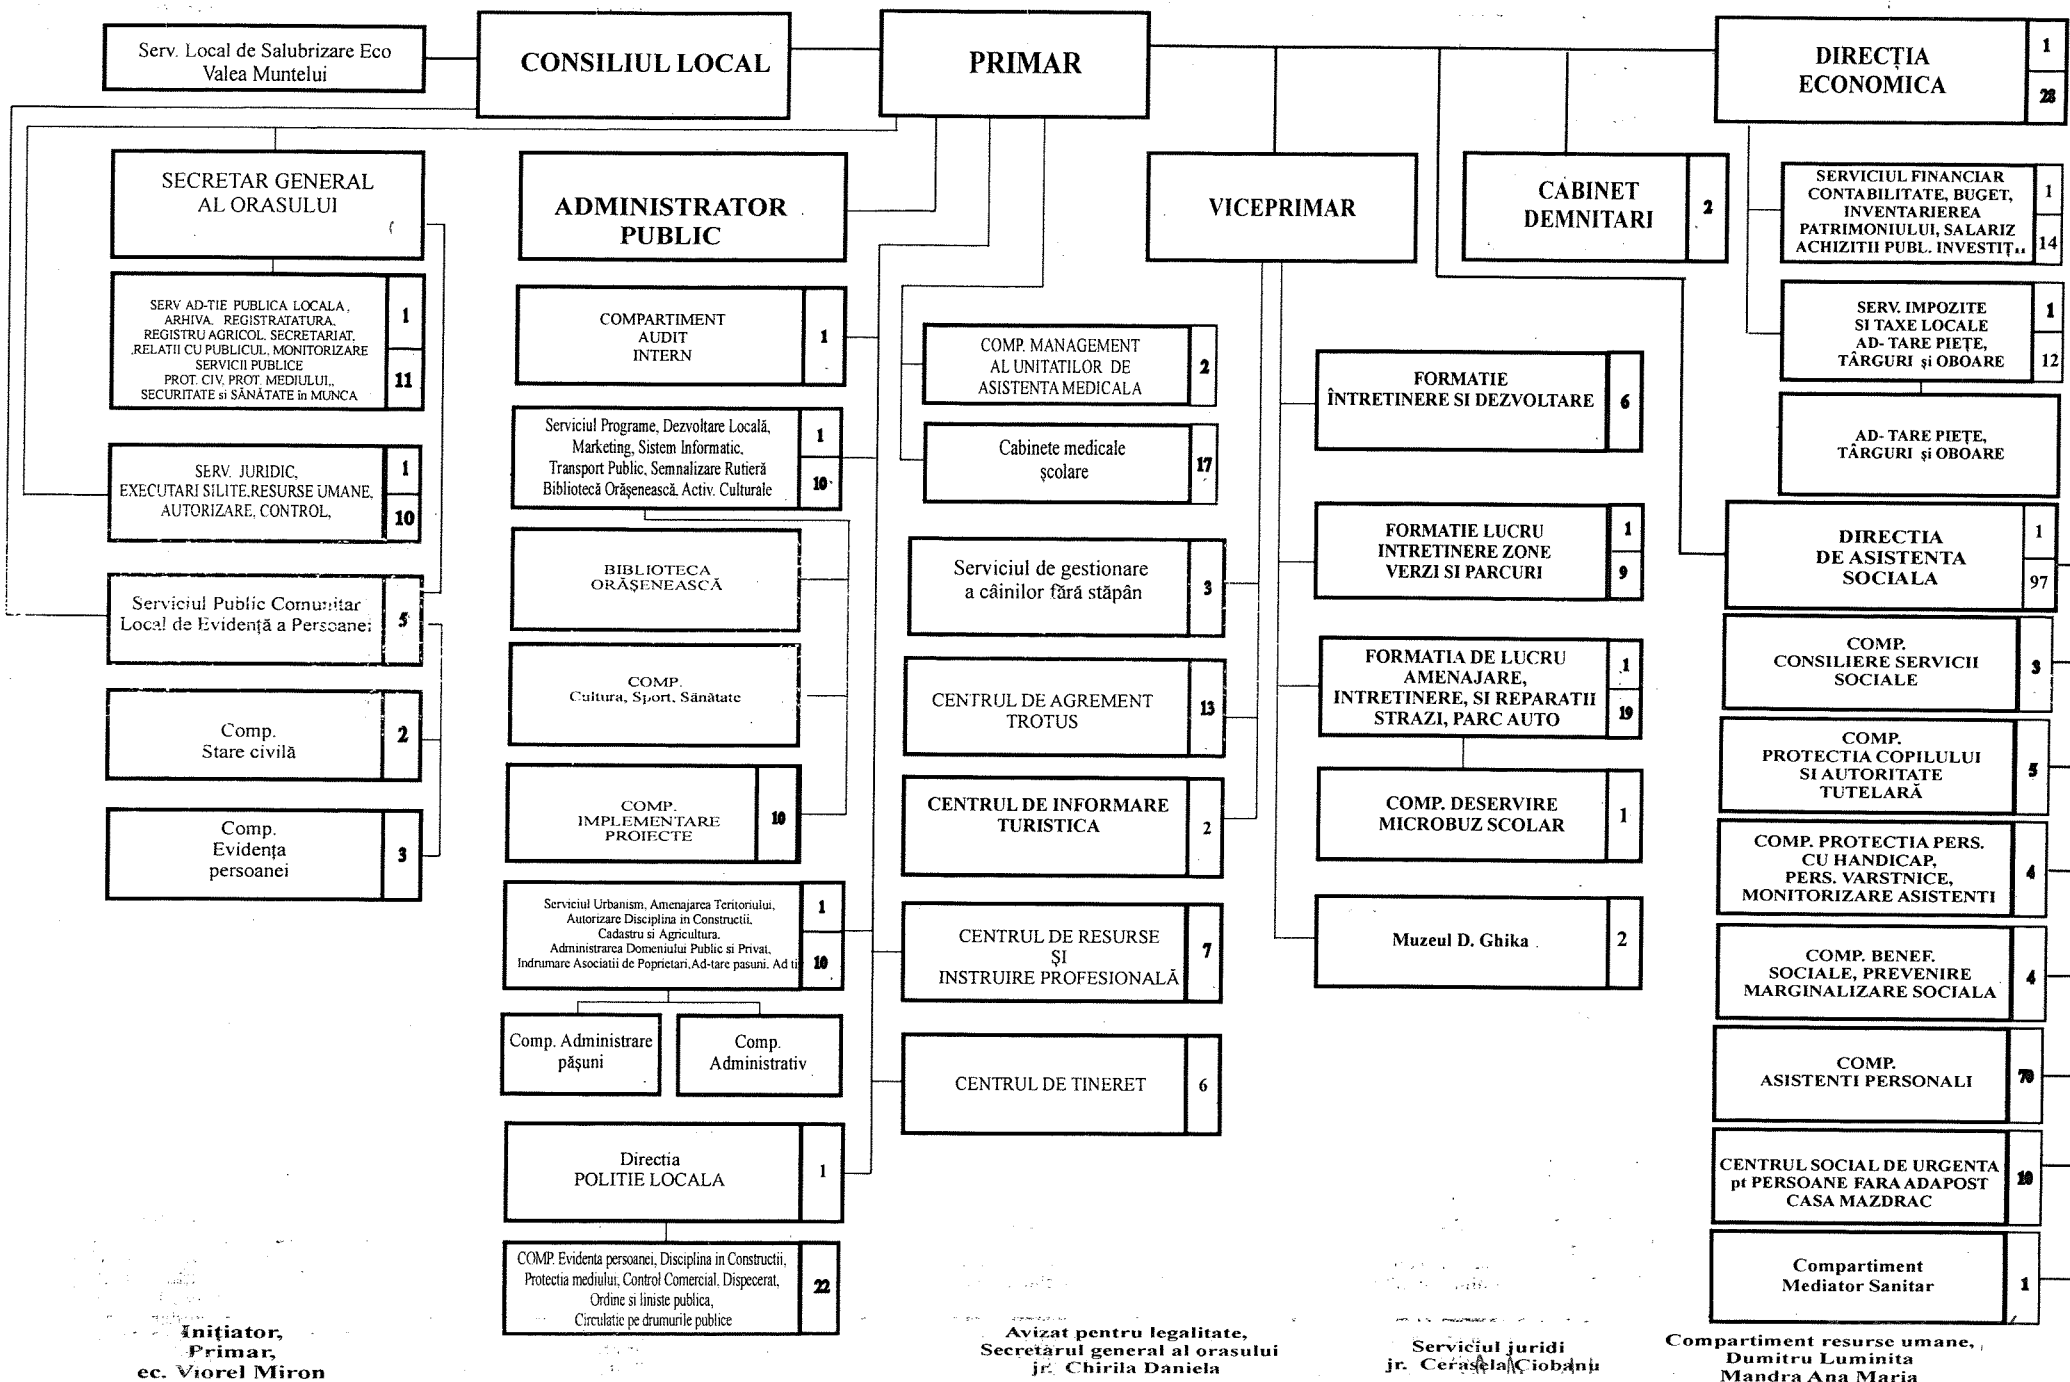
Serv. Local de Salubrizare Eco Valea Muntelui

CONSILIUL LOCAL

PRIMAR

DIRECŢIA ECONOMICA | 1 | 28

SECRETAR GENERAL AL ORASULUI

ADMINISTRATOR PUBLIC

VICEPRIMAR

CABINET DEMNITARI | 2

SERVICIUL FINANCIAR CONTABILITATE, BUGET, INVENTARIEREA PATRIMONIULUI, SALARIZ ACHIZITII PUBL. INVESTIŢ.. | 1 | 14

SERV AD-TIE PUBLICA LOCALA, ARHIVA, REGISTRATATURA, REGISTRU AGRICOL, SECRETARIAT, RELATII CU PUBLICUL, MONITORIZARE SERVICII PUBLICE PROT. CIV, PROT. MEDIULUI,, SECURITATE si SĂNĂTATE în MUNCA | 1 | 11

COMPARTIMENT AUDIT INTERN | 1

COMP. MANAGEMENT AL UNITATILOR DE ASISTENTA MEDICALA | 2

SERV. IMPOZITE SI TAXE LOCALE AD- TARE PIEŢE, TÂRGURI şi OBOARE | 1 | 12

FORMATIE ÎNTRETINERE SI DEZVOLTARE | 6

AD- TARE PIEŢE, TÂRGURI şi OBOARE

Serviciul Programe, Dezvoltare Locală, Marketing, Sistem Informatic, Transport Public, Semnalizare Rutieră Bibliotecă Orăşenească, Activ. Culturale | 1 | 10

Cabinete medicale şcolare | 17

SERV. JURIDIC, EXECUTARI SILITE,RESURSE UMANE, AUTORIZARE, CONTROL, | 1 | 10

FORMATIE LUCRU INTRETINERE ZONE VERZI SI PARCURI | 1 | 9

DIRECTIA DE ASISTENTA SOCIALA | 1 | 97

BIBLIOTECA ORĂŞENEASCĂ

Serviciul de gestionare a câinilor fără stăpân | 3

Serviciul Public Comunitar Local de Evidenţă a Persoanei | 5

COMP. CONSILIERE SERVICII SOCIALE | 3

FORMATIA DE LUCRU AMENAJARE, INTRETINERE, SI REPARATII STRAZI, PARC AUTO | 1 | 19

COMP. Cultura, Sport, Sănătate

CENTRUL DE AGREMENT TROTUS | 13

Comp. Stare civilă | 2

COMP. PROTECTIA COPILULUI SI AUTORITATE TUTELARĂ | 5

COMP. DESERVIRE MICROBUZ SCOLAR | 1

COMP. IMPLEMENTARE PROIECTE | 10

CENTRUL DE INFORMARE TURISTICA | 2

Comp. Evidenţa persoanei | 3

COMP. PROTECTIA PERS. CU HANDICAP, PERS. VARSTNICE, MONITORIZARE ASISTENTI | 4

Serviciul Urbanism, Amenajarea Teritoriului, Autorizare Disciplina in Constructii, Cadastru si Agricultura, Administrarea Domeniului Public si Privat, Indrumare Asociatii de Poprietari,Ad-tare pasuni. Ad ti | 1 | 10

CENTRUL DE RESURSE ŞI INSTRUIRE PROFESIONALĂ | 7

Muzeul D. Ghika | 2

COMP. BENEF. SOCIALE, PREVENIRE MARGINALIZARE SOCIALA | 4

Comp. Administrare păşuni

Comp. Administrativ

CENTRUL DE TINERET | 6

COMP. ASISTENTI PERSONALI | 70

Directia POLITIE LOCALA | 1

CENTRUL SOCIAL DE URGENTA pt PERSOANE FARA ADAPOST CASA MAZDRAC | 10

COMP. Evidenta persoanei, Disciplina in Constructii, Protectia mediului, Control Comercial, Dispecerat, Ordine si liniste publica, Circulatie pe drumurile publice | 22

Compartiment Mediator Sanitar | 1

Iniţiator, Primar, ec. Viorel Miron

Avizat pentru legalitate, Secretarul general al orasului jr. Chirila Daniela

Serviciul juridi jr. Cerasela Ciobanu

Compartiment resurse umane, Dumitru Luminita Mandra Ana Maria